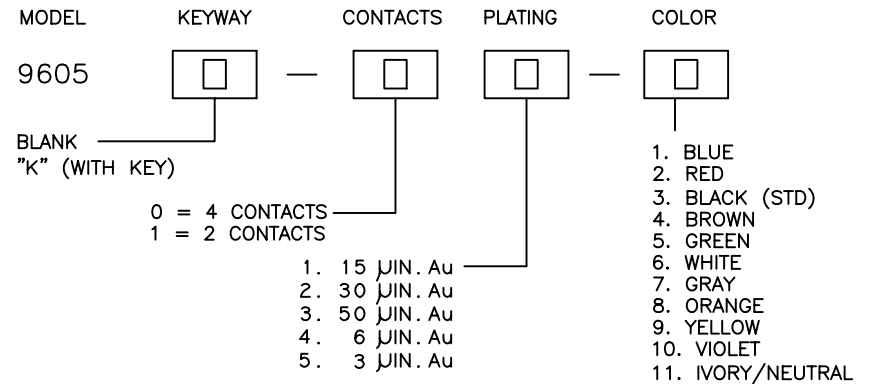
MODEL KEYWAY CONTACTS PLATING COLOR

9605 — —

BLANK
"K" (WITH KEY)

0 = 4 CONTACTS
1 = 2 CONTACTS

1. 15 μIN. Au
2. 30 μIN. Au
3. 50 μIN. Au
4. 6 μIN. Au
5. 3 μIN. Au

1. BLUE
2. RED
3. BLACK (STD)
4. BROWN
5. GREEN
6. WHITE
7. GRAY
8. ORANGE
9. YELLOW
10. VIOLET
11. IVORY/NEUTRAL